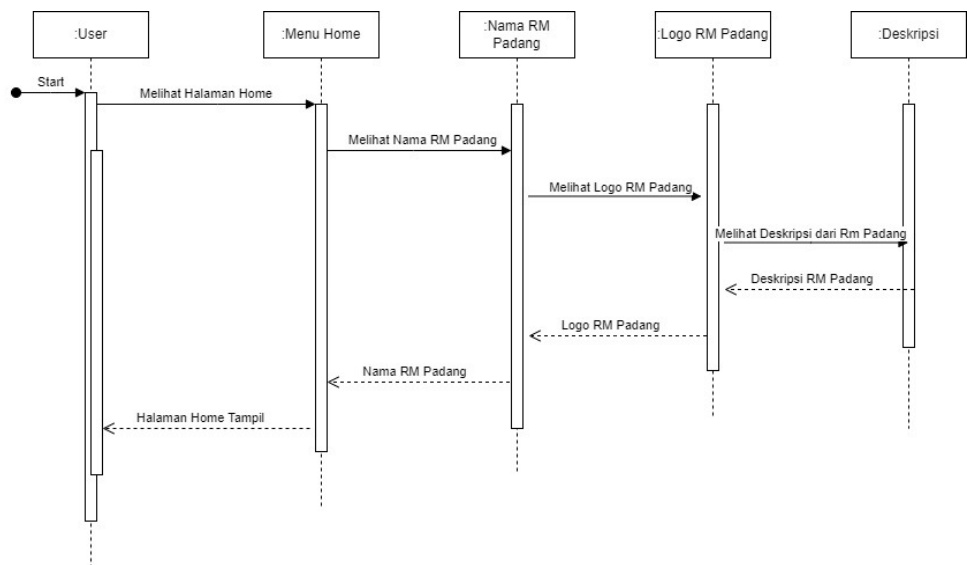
:User

:Menu Home

:Nama RM Padang

:Logo RM Padang

:Deskripsi

Start

Melihat Halaman Home

Melihat Nama RM Padang

Melihat Logo RM Padang

Melihat Deskripsi dari Rm Padang

Deskripsi RM Padang

Logo RM Padang

Nama RM Padang

Halaman Home Tampil